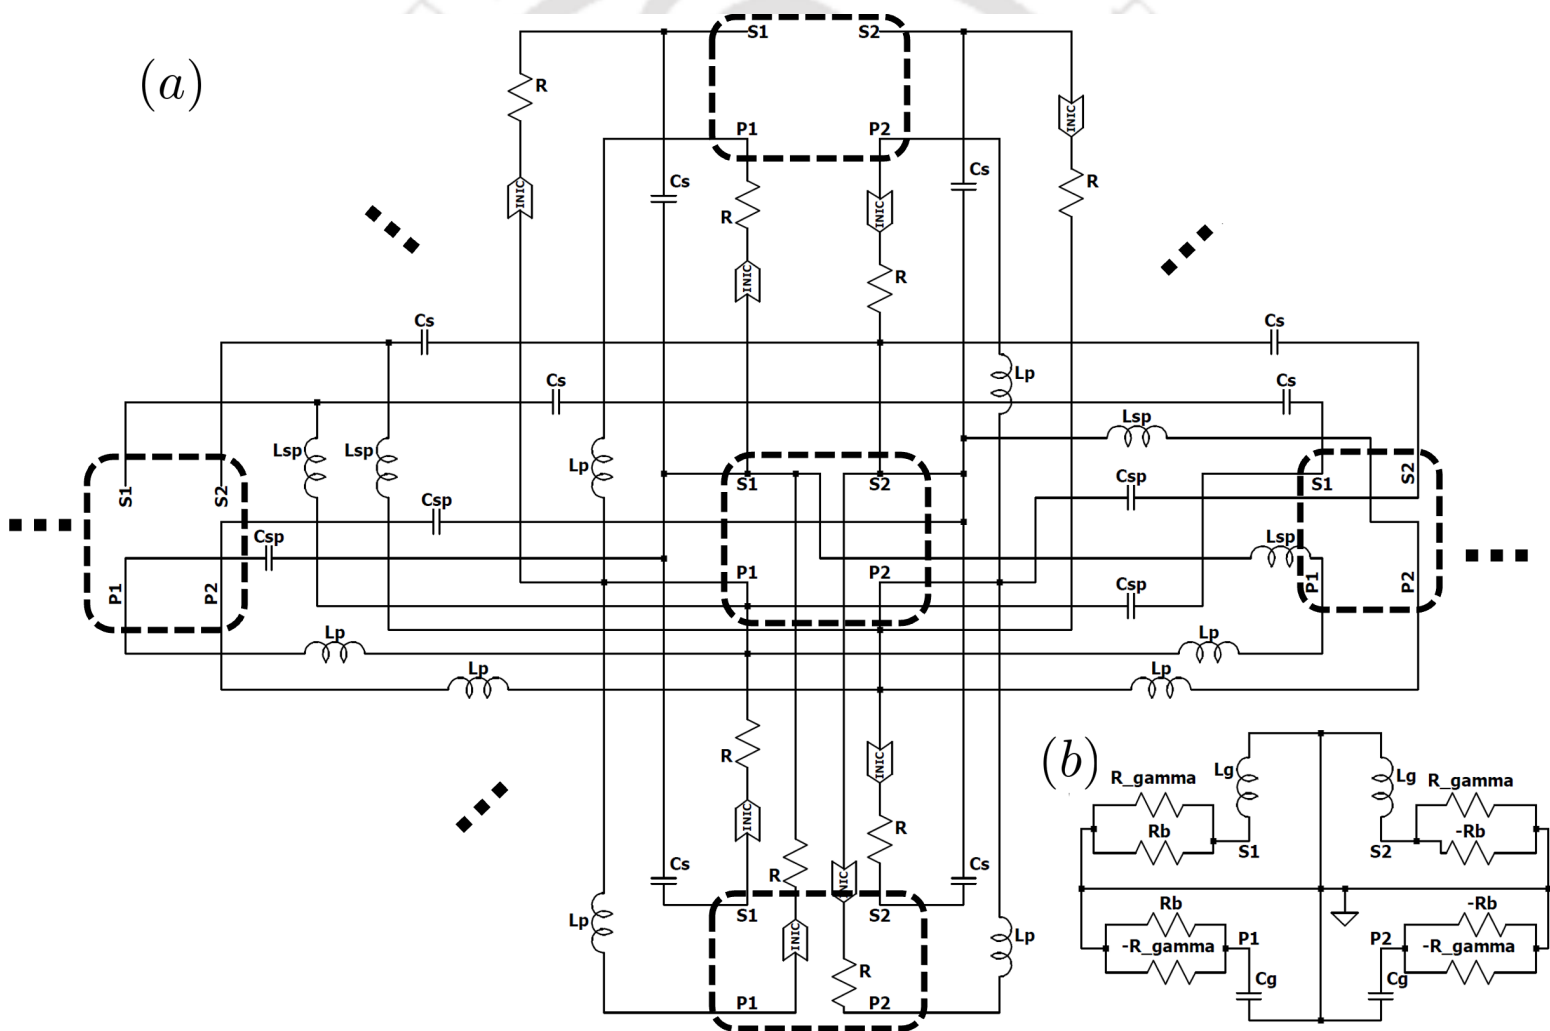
(a)

S1 S2
R
INIC
P1 P2
Cs
R
INIC
INIC
R
Cs
INIC
R

Cs
Cs
Cs
Cs
Lp
Lsp
Lsp
Lsp
Lp
S1
S2
S1
S2
S1
S2
Csp
Csp
Csp
Csp
Lsp
P1
P2
P1
P2
P1
P2
Lp
Lp
Lp
Lp

R
INIC
R
INIC
R
Cs
Cs
INIC
NIC
R
S1
S2
Lp
Lp
P1
P2

(b)
R_gamma
Lg
Lg
R_gamma
Rb
-Rb
S1
S2
Rb
-Rb
-R_gamma
P1
P2
-R_gamma
Cg
Cg